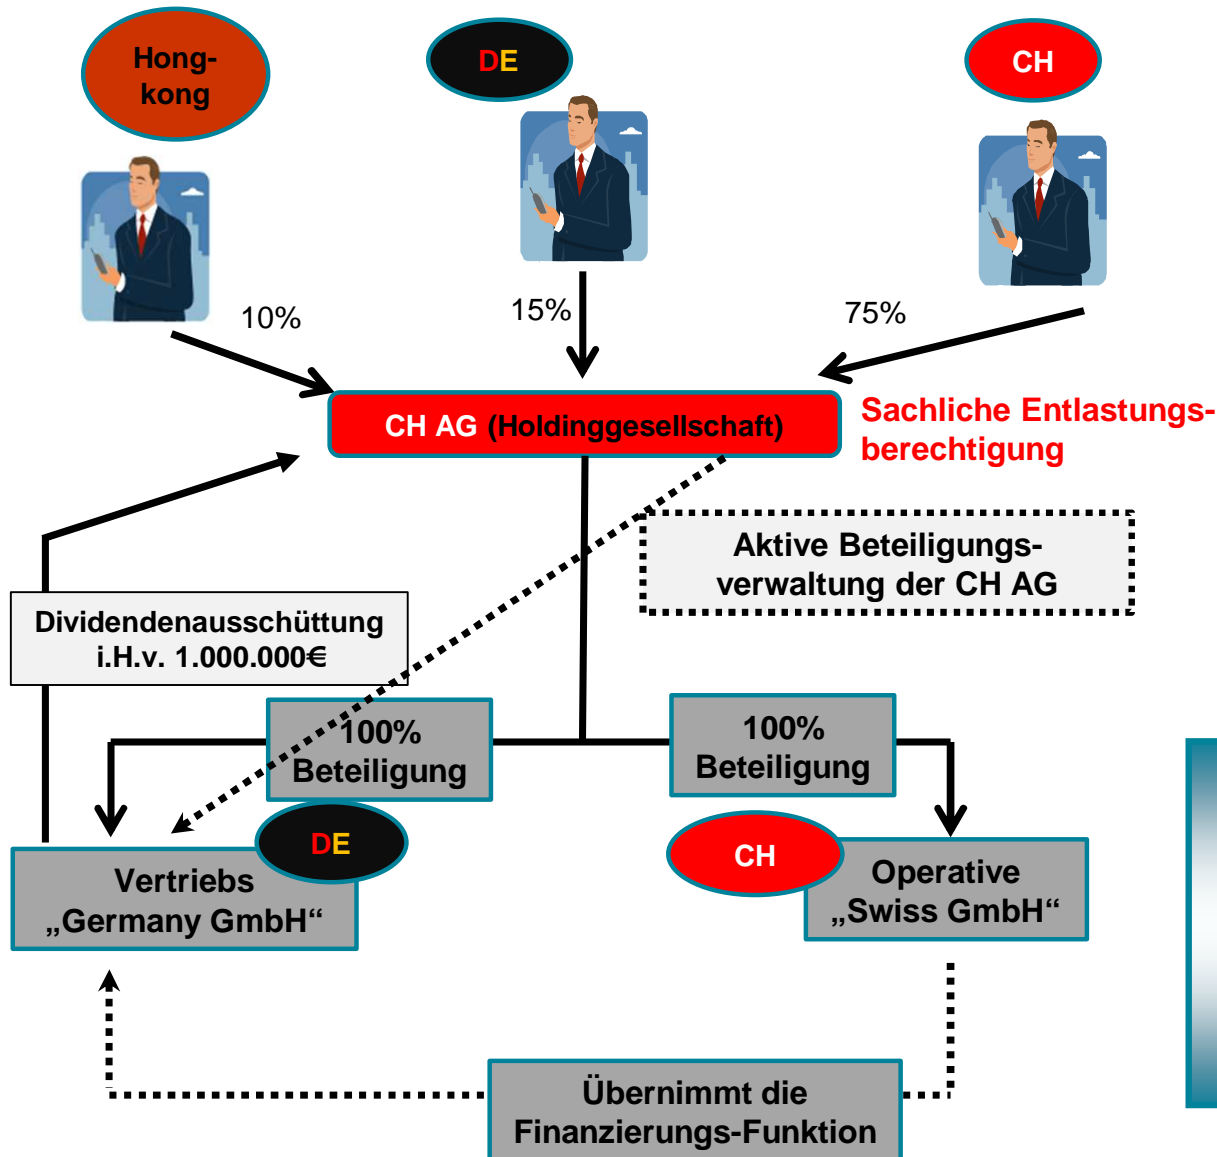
Hongkong

DE

CH

10%

15%

75%

CH AG (Holdinggesellschaft)

Sachliche Entlastungsberechtigung

Aktive Beteiligungsverwaltung der CH AG

Dividendenausschüttung i.H.v. 1.000.000€

100% Beteiligung

100% Beteiligung

DE

Vertriebs „Germany GmbH“

CH

Operative „Swiss GmbH“

Übernimmt die Finanzierungs-Funktion